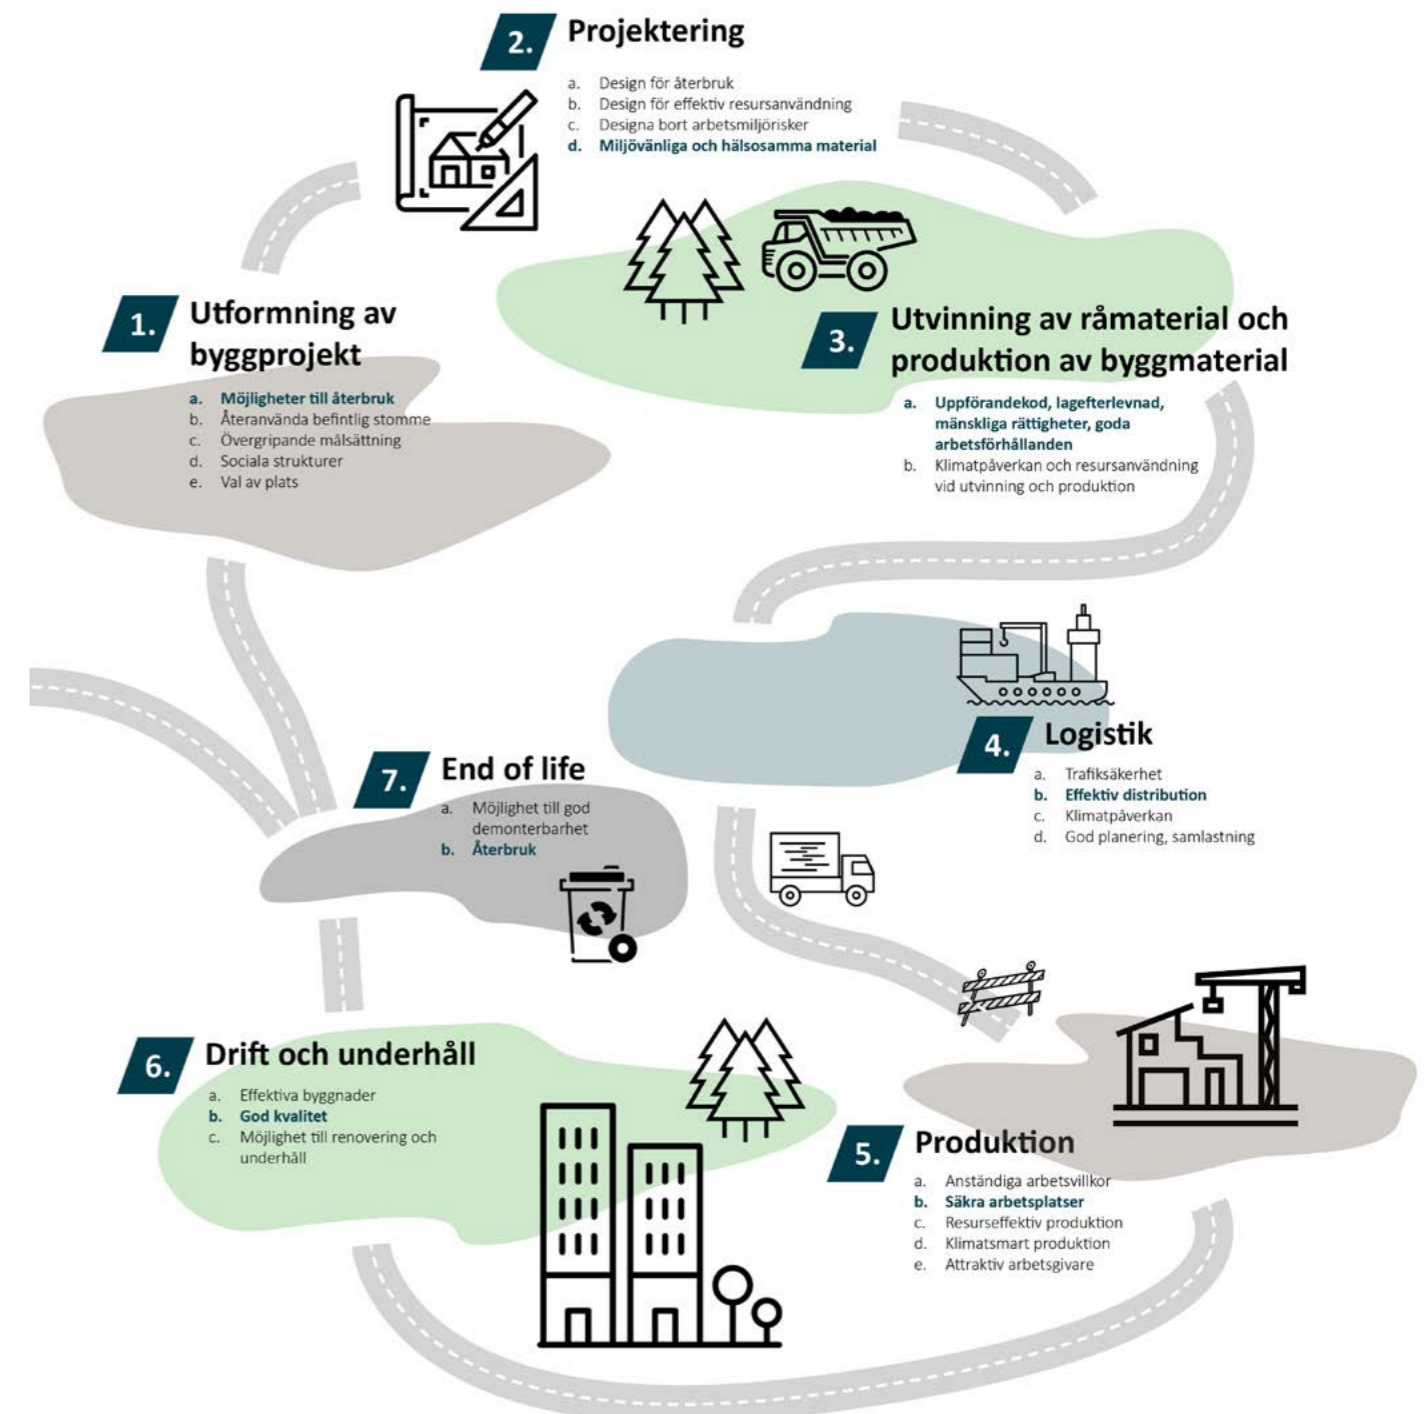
2. Projektering

a. Design för återbruk
b. Design för effektiv resursanvändning
c. Designa bort arbetsmiljörisker
d. Miljövänliga och hälsosamma material

1. Utformning av byggprojekt

a. Möjligheter till återbruk
b. Återanvända befintlig stomme
c. Övergripande målsättning
d. Sociala strukturer
e. Val av plats

3. Utvinning av råmaterial och produktion av byggmaterial

a. Uppförandekod, lagefterlevnad, mänskliga rättigheter, goda arbetsförhållanden
b. Klimatpåverkan och resursanvändning vid utvinning och produktion

4. Logistik

a. Trafiksäkerhet
b. Effektiv distribution
c. Klimatpåverkan
d. God planering, samlastning

7. End of life

a. Möjlighet till god demonterbarhet
b. Återbruk

6. Drift och underhåll

a. Effektiva byggnader
b. God kvalitet
c. Möjlighet till renovering och underhåll

5. Produktion

a. Anständiga arbetsvillkor
b. Säkra arbetsplatser
c. Resurseffektiv produktion
d. Klimatsmart produktion
e. Attraktiv arbetsgivare